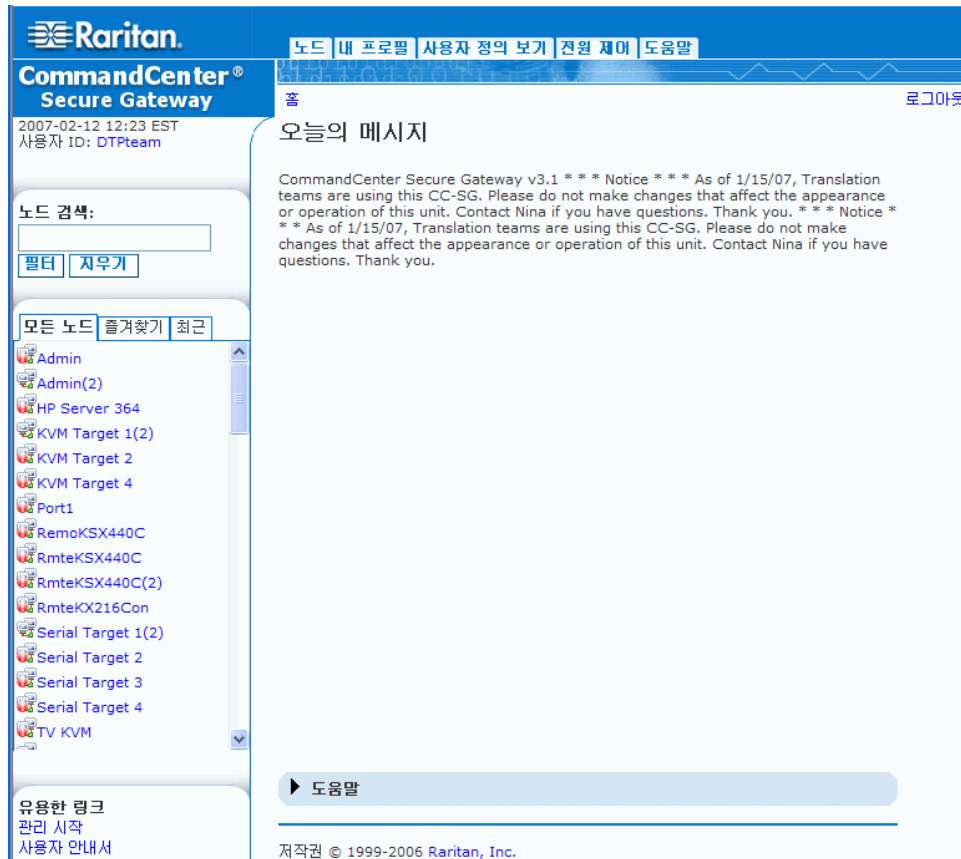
Raritan.

노드 | 내 프로필 | 사용자 정의 보기 | 전원 제어 | 도움말

CommandCenter®
Secure Gateway

홈

로그아웃

2007-02-12 12:23 EST
사용자 ID: DTPteam

오늘의 메시지

CommandCenter Secure Gateway v3.1 * * * Notice * * * As of 1/15/07, Translation teams are using this CC-SG. Please do not make changes that affect the appearance or operation of this unit. Contact Nina if you have questions. Thank you. * * * Notice * * * As of 1/15/07, Translation teams are using this CC-SG. Please do not make changes that affect the appearance or operation of this unit. Contact Nina if you have questions. Thank you.

노드 검색:

필터 | 지우기

모든 노드 | 즐겨찾기 | 최근

Admin
Admin(2)
HP Server 364
KVM Target 1(2)
KVM Target 2
KVM Target 4
Port1
RemoKSX440C
RmteKSX440C
RmteKSX440C(2)
RmteKX216Con
Serial Target 1(2)
Serial Target 2
Serial Target 3
Serial Target 4
TV KVM

도움말

유용한 링크
관리 시작
사용자 안내서

저작권 © 1999-2006 Raritan, Inc.